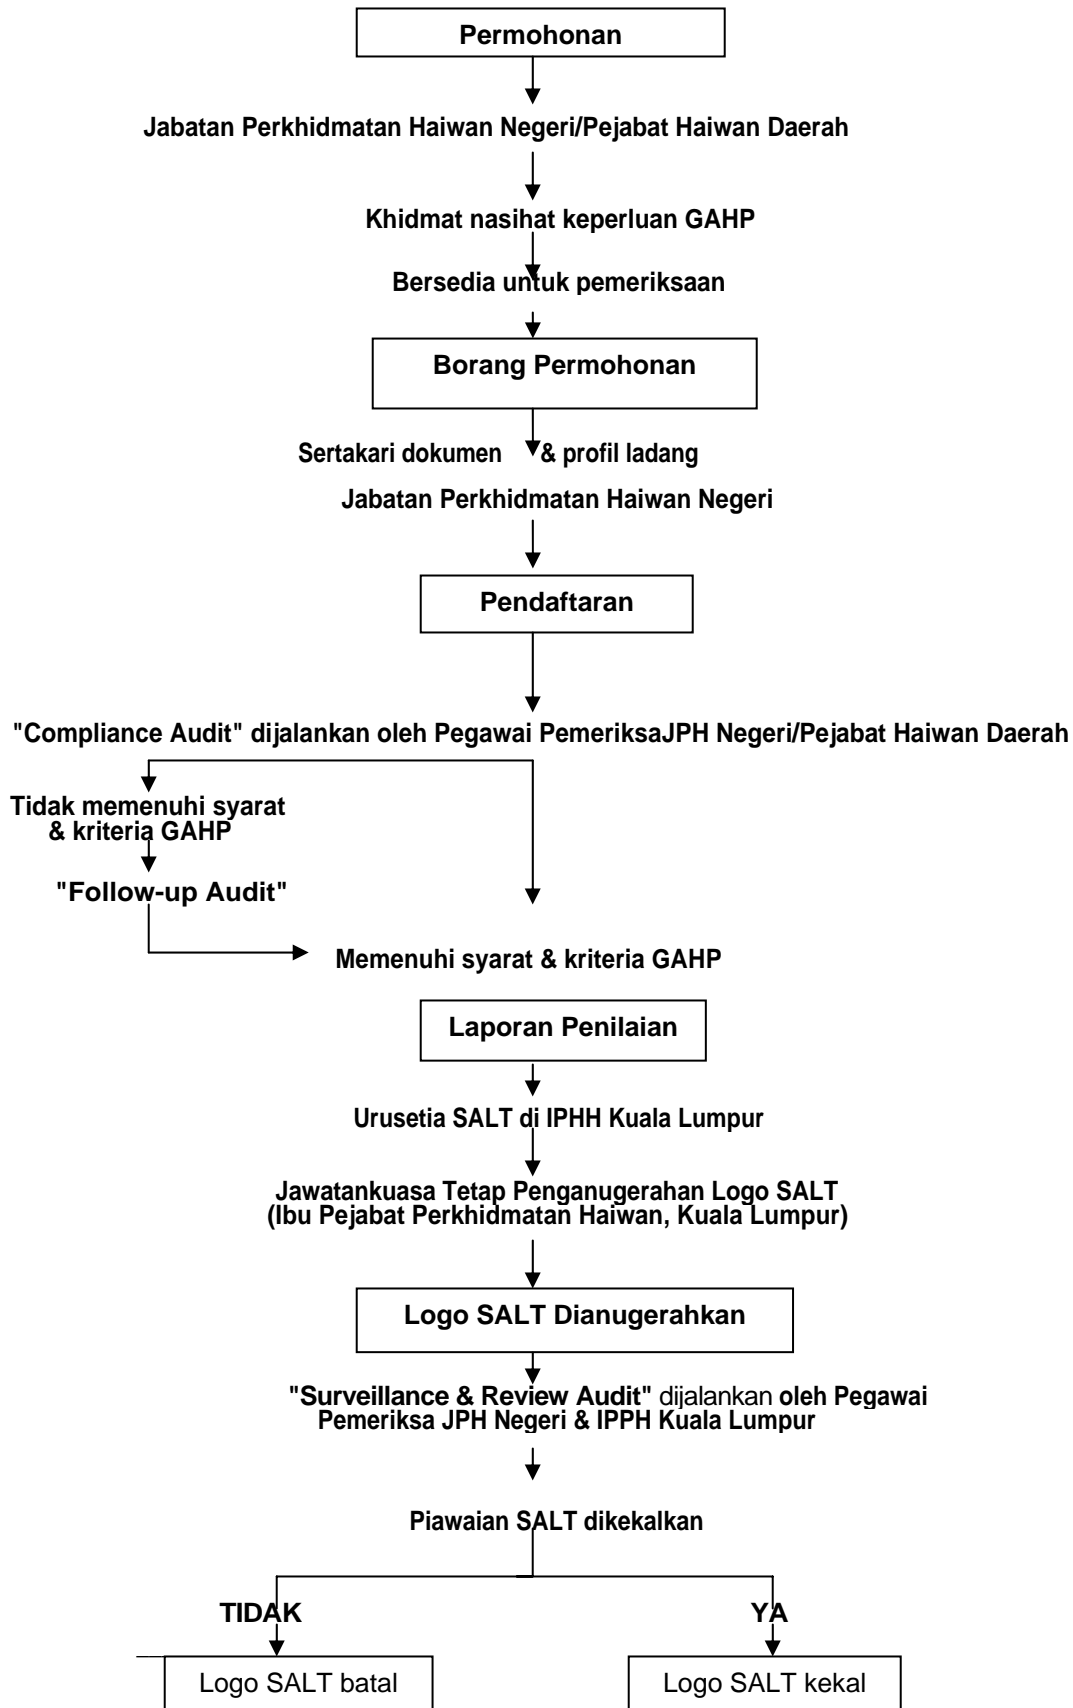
Permohonan

Jabatan Perkhidmatan Haiwan Negeri/Pejabat Haiwan Daerah

Khidmat nasihat keperluan GAHP

Bersedia untuk pemeriksaan

Borang Permohonan

Sertakari dokumen & profil ladang

Jabatan Perkhidmatan Haiwan Negeri

Pendaftaran

"Compliance Audit" dijalankan oleh Pegawai PemeriksaJPH Negeri/Pejabat Haiwan Daerah

Tidak memenuhi syarat & kriteria GAHP

"Follow-up Audit"

Memenuhi syarat & kriteria GAHP

Laporan Penilaian

Urusetia SALT di IPHH Kuala Lumpur

Jawatankuasa Tetap Penganugerahan Logo SALT (Ibu Pejabat Perkhidmatan Haiwan, Kuala Lumpur)

Logo SALT Dianugerahkan

"Surveillance & Review Audit" dijalankan oleh Pegawai Pemeriksa JPH Negeri & IPPH Kuala Lumpur

Piawaian SALT dikekalkan

TIDAK

YA

Logo SALT batal

Logo SALT kekal